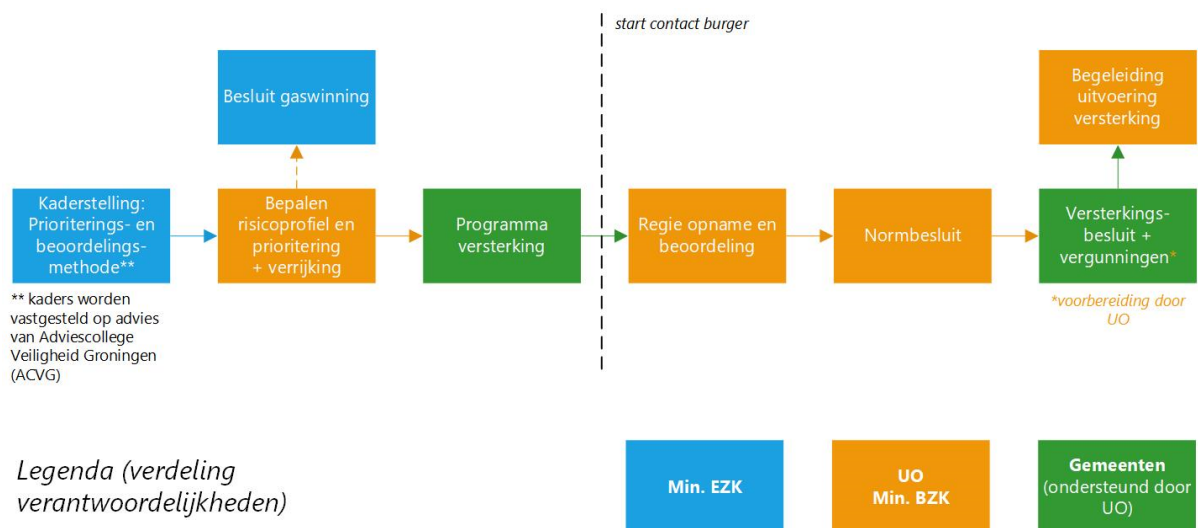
start contact burger

Besluit gaswinning

Begeleiding uitvoering versterking

Kaderstelling: Prioriterings- en beoordelingsmethode**

Bepalen risicoprofiel en prioritering + verrijking

Programma versterking

Regie opname en beoordeling

Normbesluit

Versterkingsbesluit + vergunningen*

** kaders worden vastgesteld op advies van Adviescollege Veiligheid Groningen (ACVG)

*voorbereiding door UO

Legenda (verdeling verantwoordelijkheden)

Min. EZK

UO
Min. BZK

Gemeenten (ondersteund door UO)